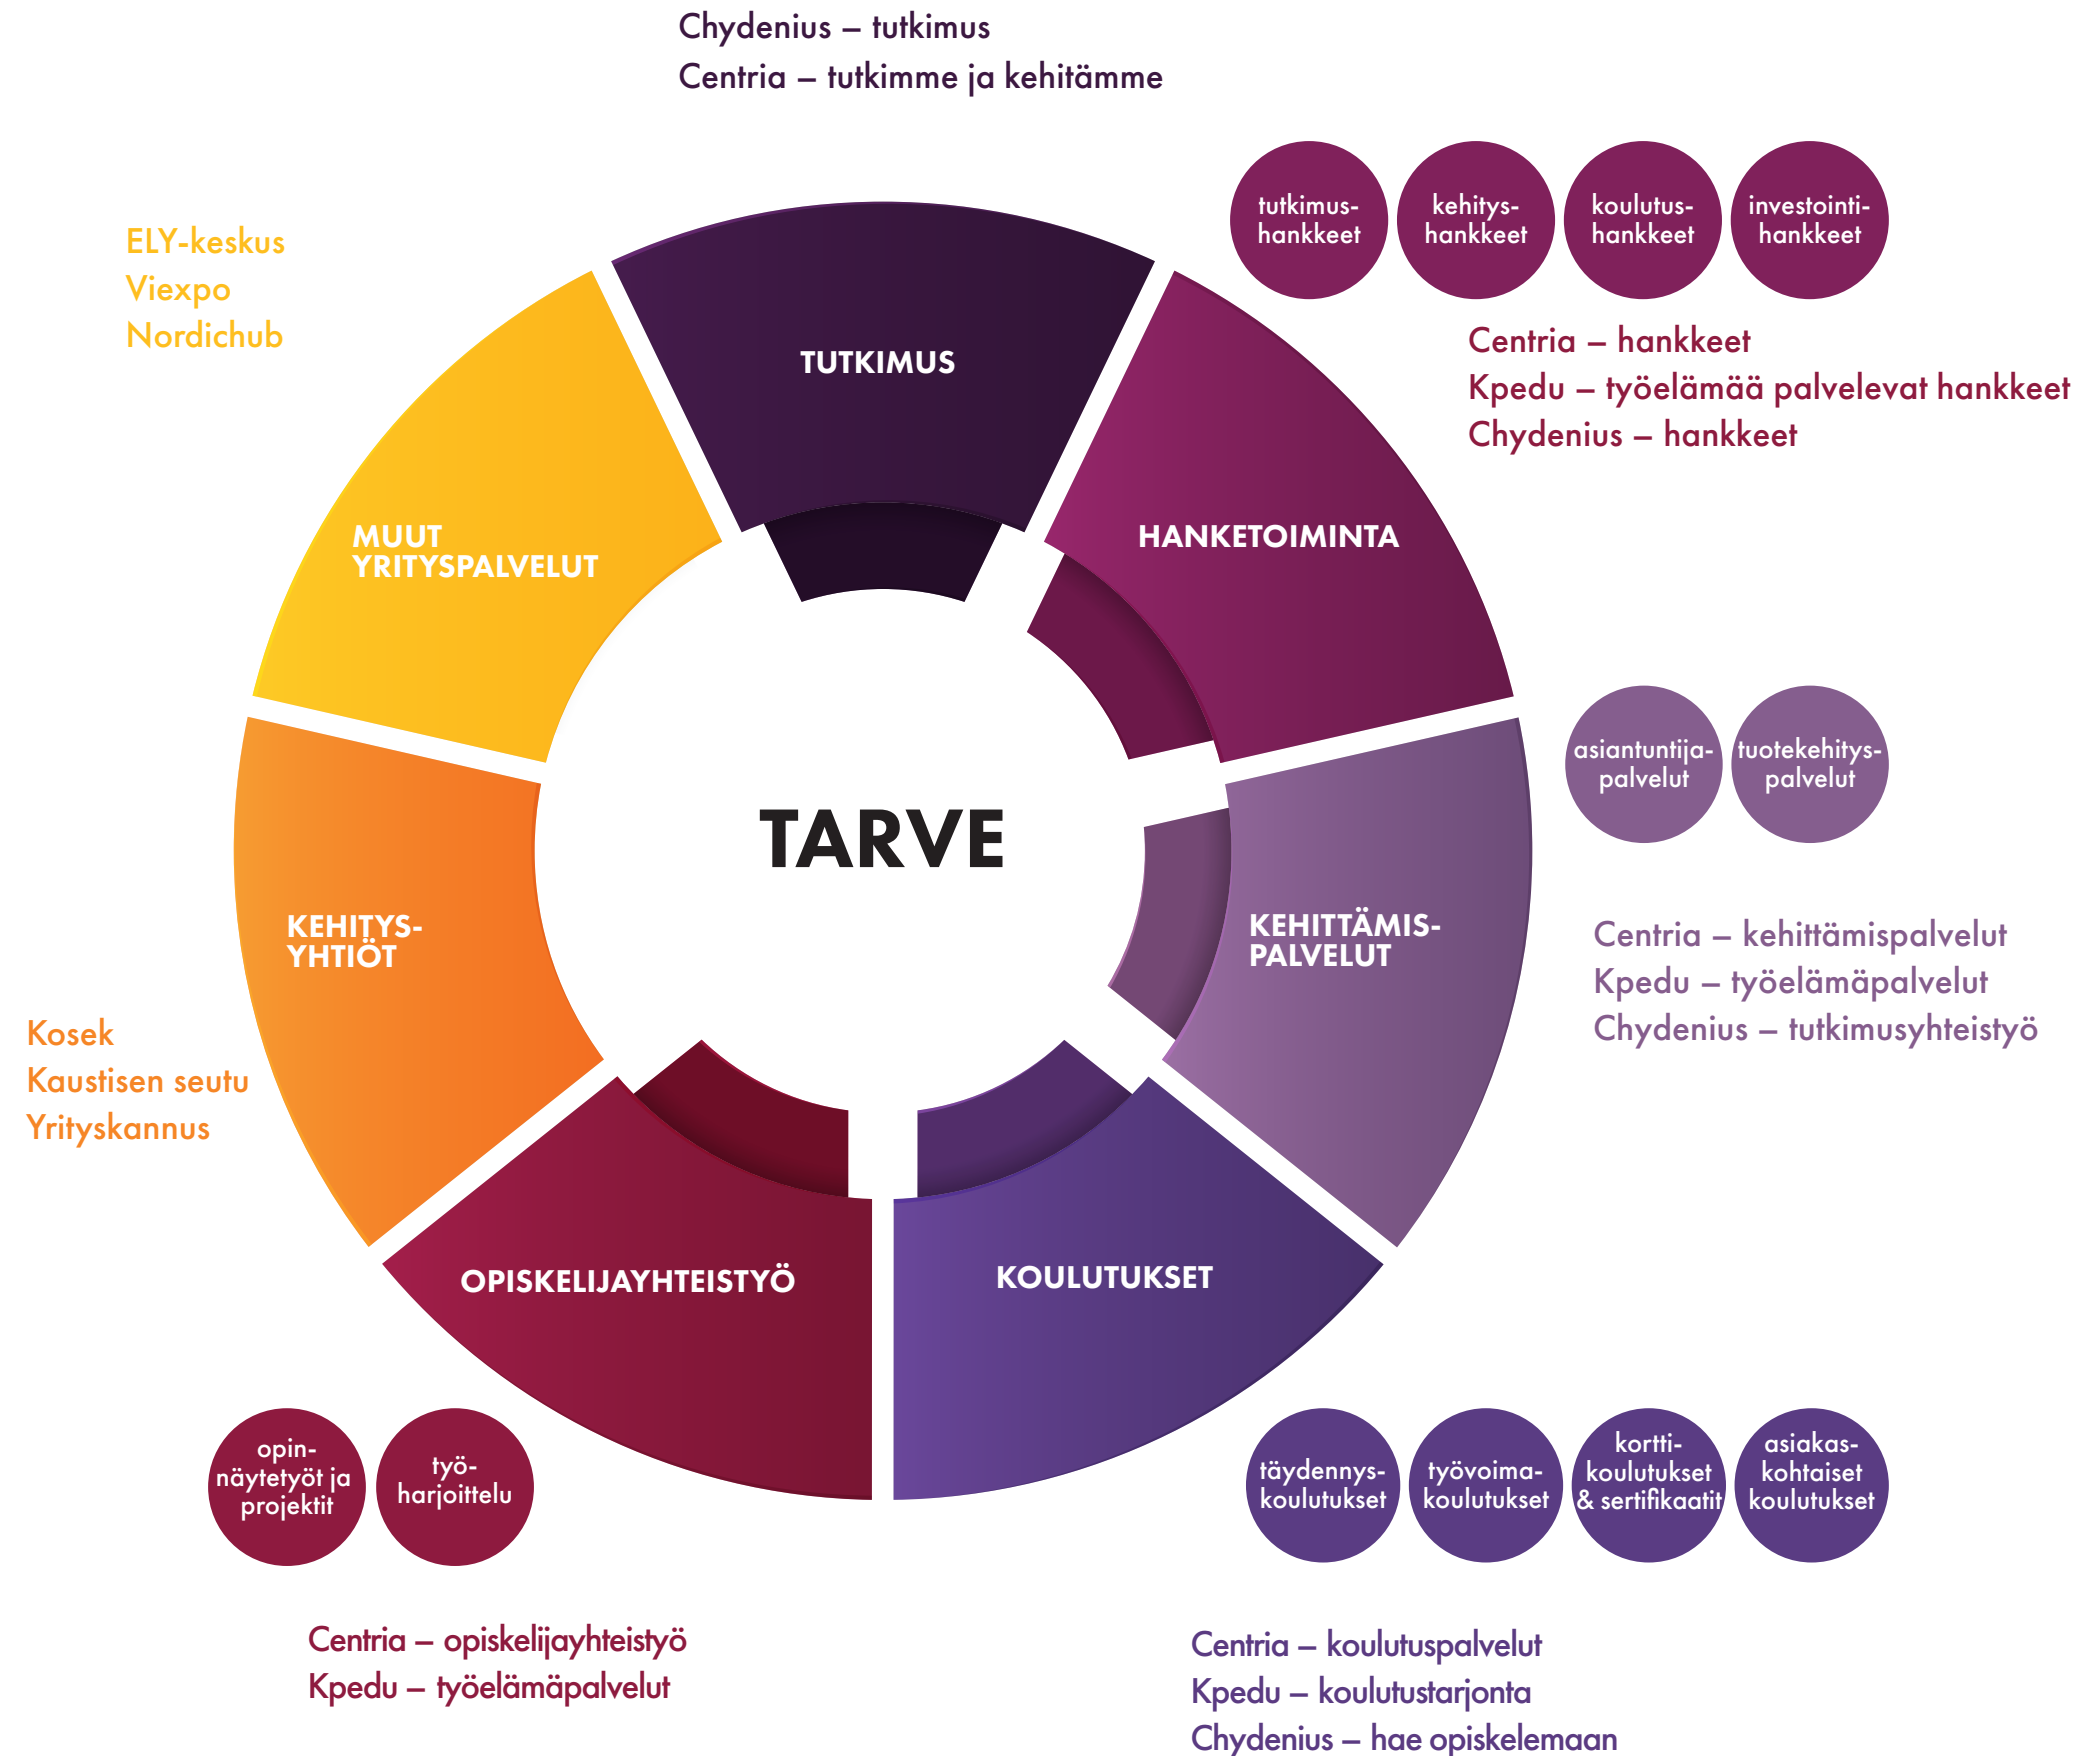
Chydenius – tutkimus
Centria – tutkimme ja kehitämme

tutkimus-hankkeet
kehitys-hankkeet
koulutus-hankkeet
investointi-hankkeet

ELY-keskus
Viexpo
Nordichub

TUTKIMUS

Centria – hankkeet
Kpedu – työelämää palvelevat hankkeet
Chydenius – hankkeet

MUUT YRITYSPALVELUT

HANKETOIMINTA

asiantuntija-palvelut
tuotekehitys-palvelut

TARVE

KEHITYS-YHTIÖT

KEHITTÄMIS-PALVELUT

Centria – kehittämispalvelut
Kpedu – työelämäpalvelut
Chydenius – tutkimusyhteistyö

Kosek
Kaustisen seutu
Yrityskannus

OPISKELIJAYHTEISTYÖ

KOULUTUKSET

opin-näytetyöt ja projektit
työ-harjoittelu

täydennys-koulutukset
työvoima-koulutukset
kortti-koulutukset & sertifikaatit
asiakas-kohtaiset koulutukset

Centria – opiskelijayhteistyö
Kpedu – työelämäpalvelut

Centria – koulutuspalvelut
Kpedu – koulutustarjonta
Chydenius – hae opiskelemaan